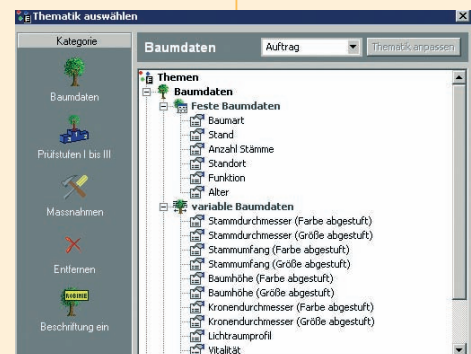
Thematik auswählen

Kategorie

Baumdaten

Prüfstufen I bis III

Massnahmen

Entfernen

ROBINIE

Beschriftung ein

Baumdaten

Auftrag

Thematik anpassen

Themen
Baumdaten
Feste Baumdaten
Baumart
Stand
Anzahl Stämme
Standort
Funktion
Alter
variable Baumdaten
Stammdurchmesser (Farbe abgestuft)
Stammdurchmesser (Größe abgestuft)
Stammumfang (Farbe abgestuft)
Stammumfang (Größe abgestuft)
Baumhöhe (Farbe abgestuft)
Baumhöhe (Größe abgestuft)
Kronendurchmesser (Farbe abgestuft)
Kronendurchmesser (Größe abgestuft)
Lichtraumprofil
Vitalität